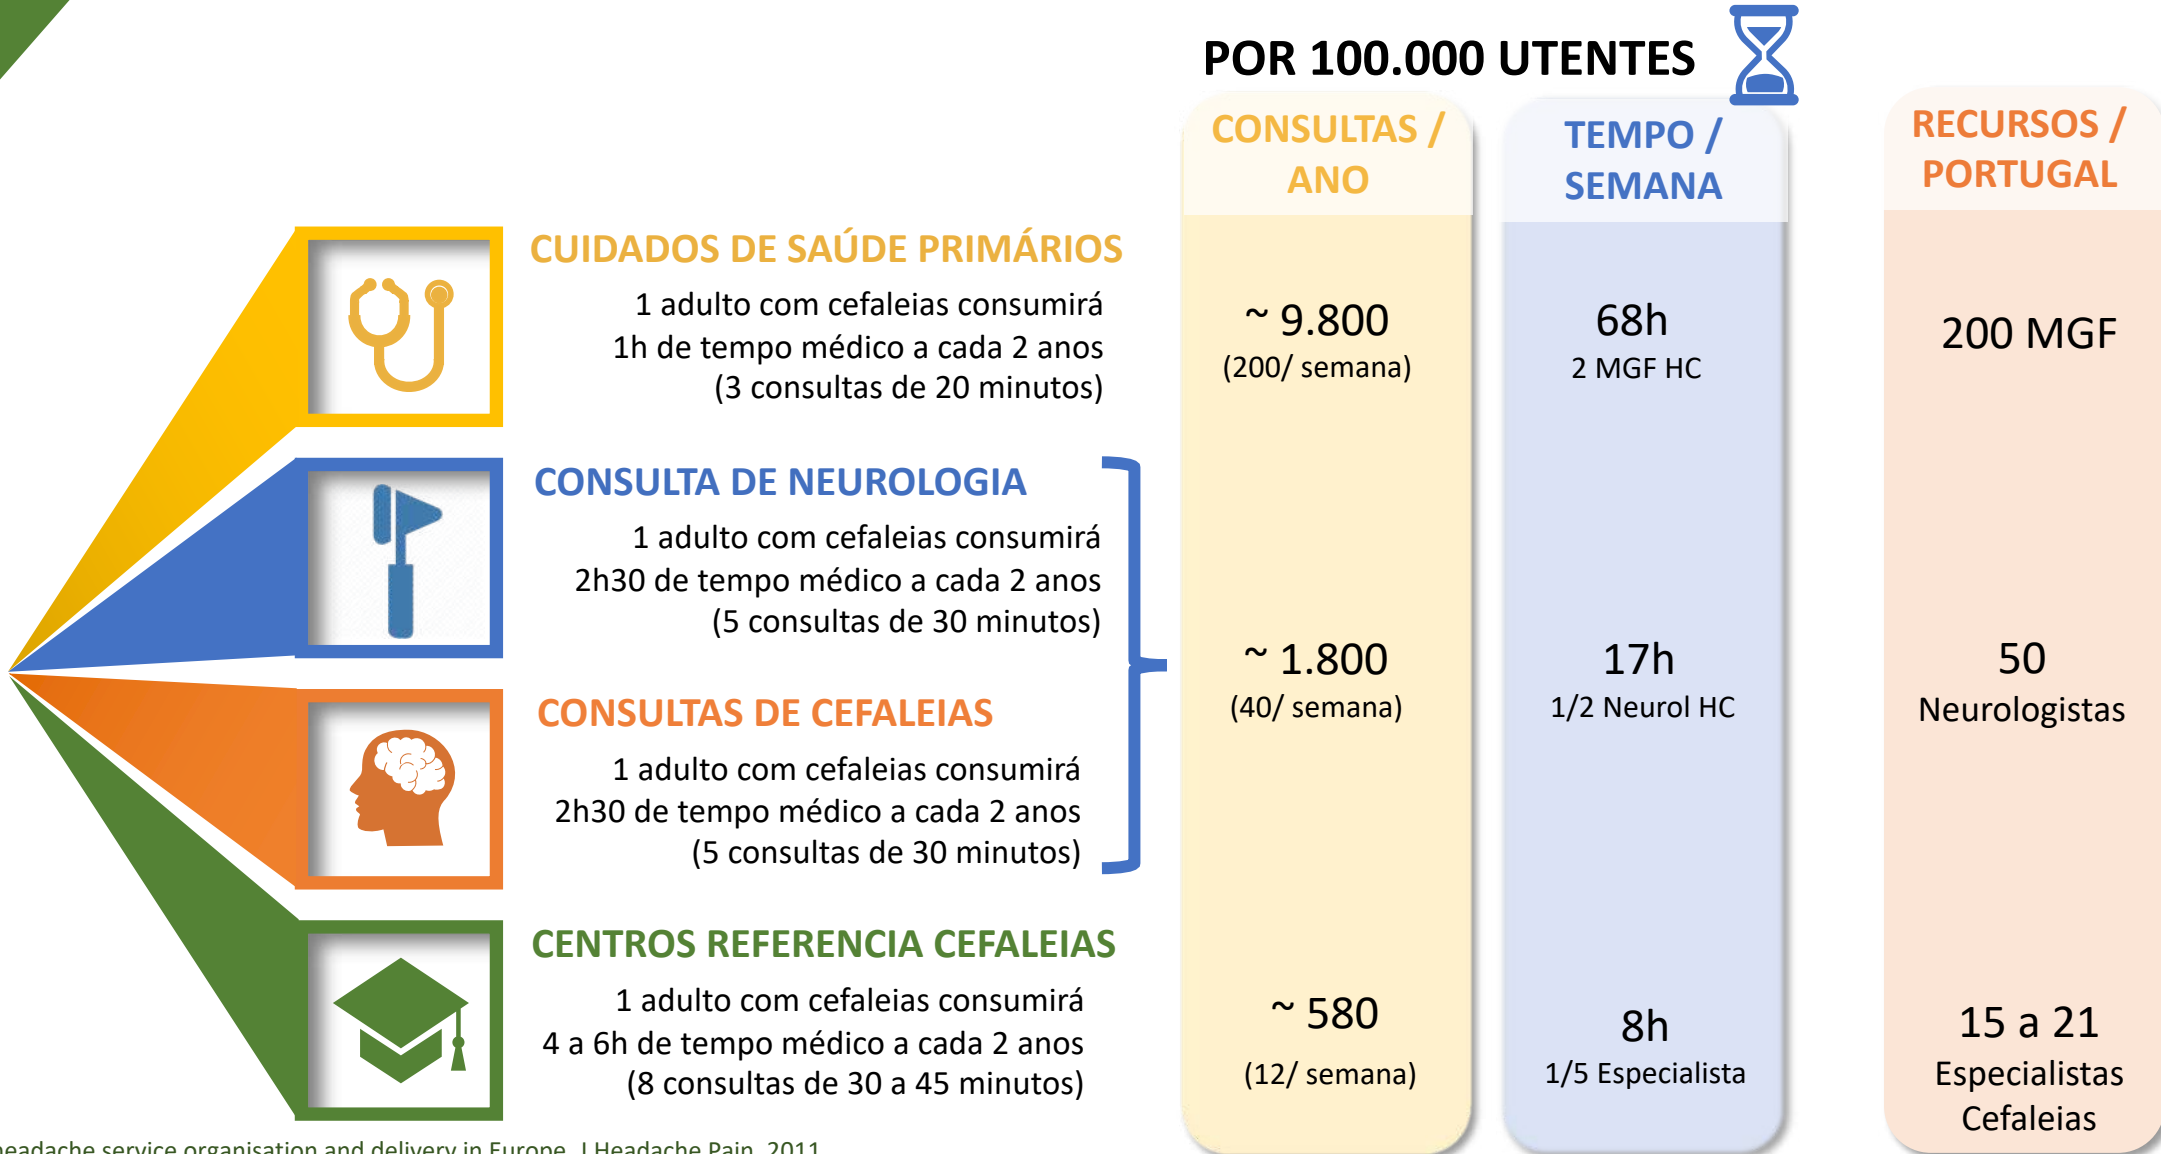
POR 100.000 UTENTES

CONSULTAS / ANO

TEMPO / SEMANA

RECURSOS / PORTUGAL

CUIDADOS DE SAÚDE PRIMÁRIOS

1 adulto com cefaleias consumirá 1h de tempo médico a cada 2 anos (3 consultas de 20 minutos)

~ 9.800
(200/ semana)

68h
2 MGF HC

200 MGF

CONSULTA DE NEUROLOGIA

1 adulto com cefaleias consumirá 2h30 de tempo médico a cada 2 anos (5 consultas de 30 minutos)

~ 1.800
(40/ semana)

17h
1/2 Neurol HC

50
Neurologistas

CONSULTAS DE CEFALEIAS

1 adulto com cefaleias consumirá 2h30 de tempo médico a cada 2 anos (5 consultas de 30 minutos)

CENTROS REFERENCIA CEFALEIAS

1 adulto com cefaleias consumirá 4 a 6h de tempo médico a cada 2 anos (8 consultas de 30 a 45 minutos)

~ 580
(12/ semana)

8h
1/5 Especialista

15 a 21
Especialistas Cefaleias

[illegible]eadache service organisation and delivery in Europe. J Headache Pain. 2011